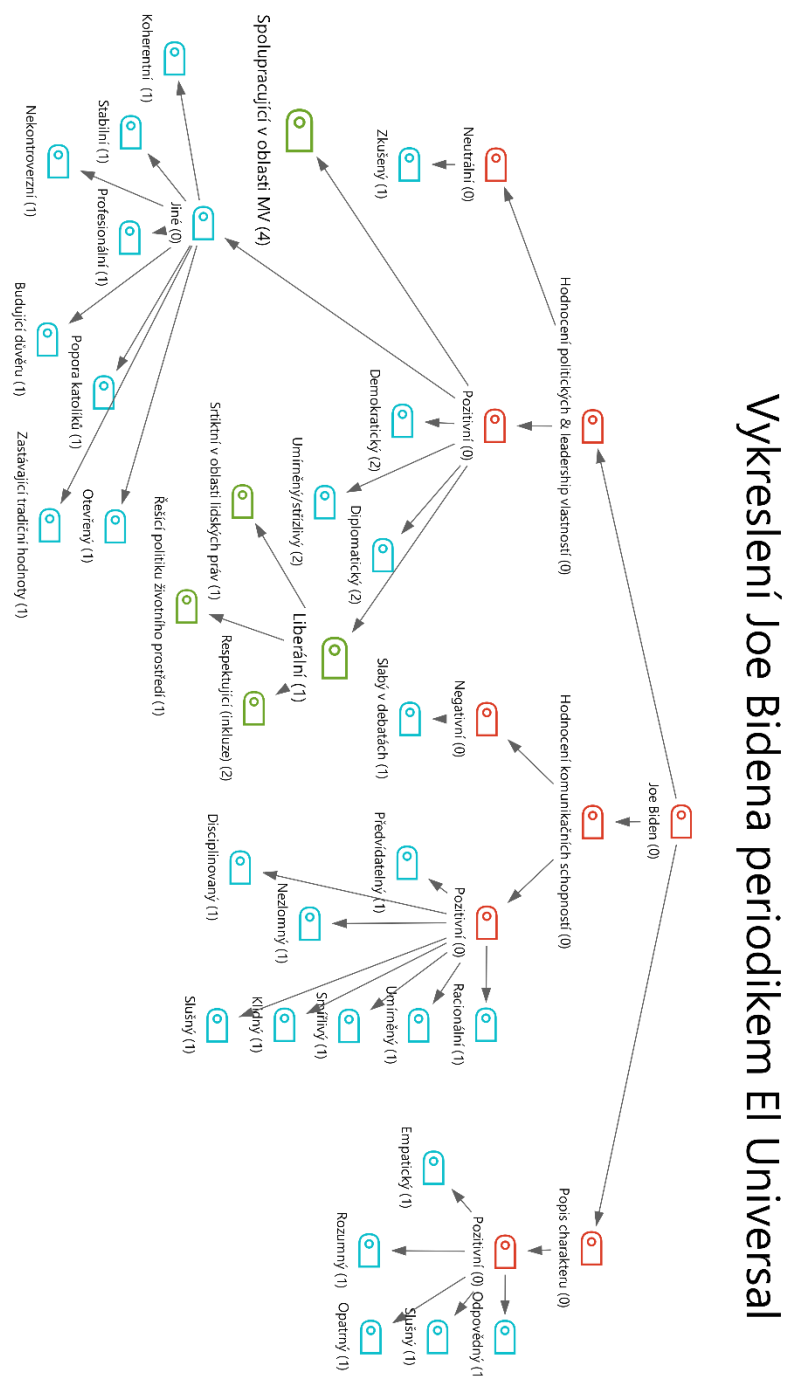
Vykreslení Joe Bidena periodikem El Universal

Joe Biden (0)

Hodnocení politických & leadership vlastností (0)

Neutrální (0)

Zkušený (1)

Pozitivní (0)

Spolupracující v oblasti MV (4)

Jiné (0)

Koherentní (1)

Stabilní (1)

Nekontroverzní (1)

Profesionální (1)

Budující důvěru (1)

Popora katolíků (1)

Otevřený (1)

Zastávající tradiční hodnoty (1)

Demokratický (2)

Umírněný/střízlivý (2)

Diplomatický (2)

Liberální (1)

Striktní v oblasti lidských práv (1)

Řešící politiku životního prostředí (1)

Respektující (inkluze) (2)

Hodnocení komunikačních schopností (0)

Negativní (0)

Slabý v debatách (1)

Pozitivní (0)

Předvídatelný (1)

Disciplinovaný (1)

Nezlomný (1)

Racionální (1)

Umírněný (1)

Smířlivý (1)

Klidný (1)

Slušný (1)

Popis charakteru (0)

Pozitivní (0)

Empatický (1)

Rozumný (1)

Odpovědný (1)

Slušný (1)

Opatrný (1)